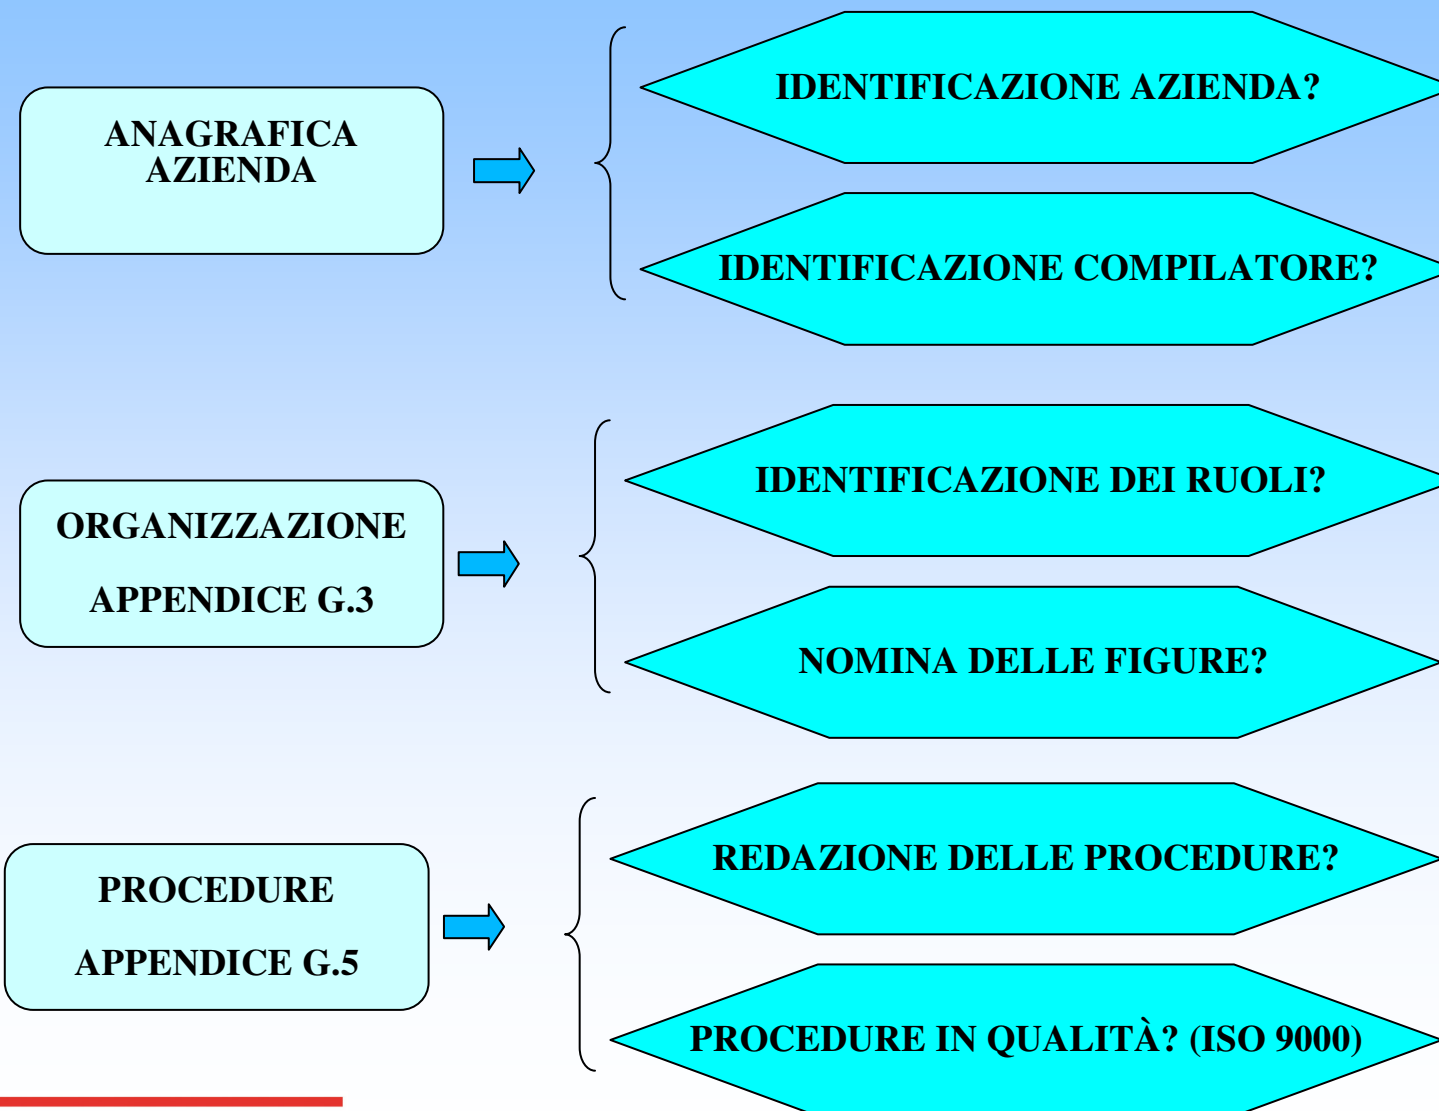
ANAGRAFICA AZIENDA

IDENTIFICAZIONE AZIENDA?

IDENTIFICAZIONE COMPILATORE?

ORGANIZZAZIONE

APPENDICE G.3

IDENTIFICAZIONE DEI RUOLI?

NOMINA DELLE FIGURE?

PROCEDURE

APPENDICE G.5

REDAZIONE DELLE PROCEDURE?

PROCEDURE IN QUALITÀ? (ISO 9000)